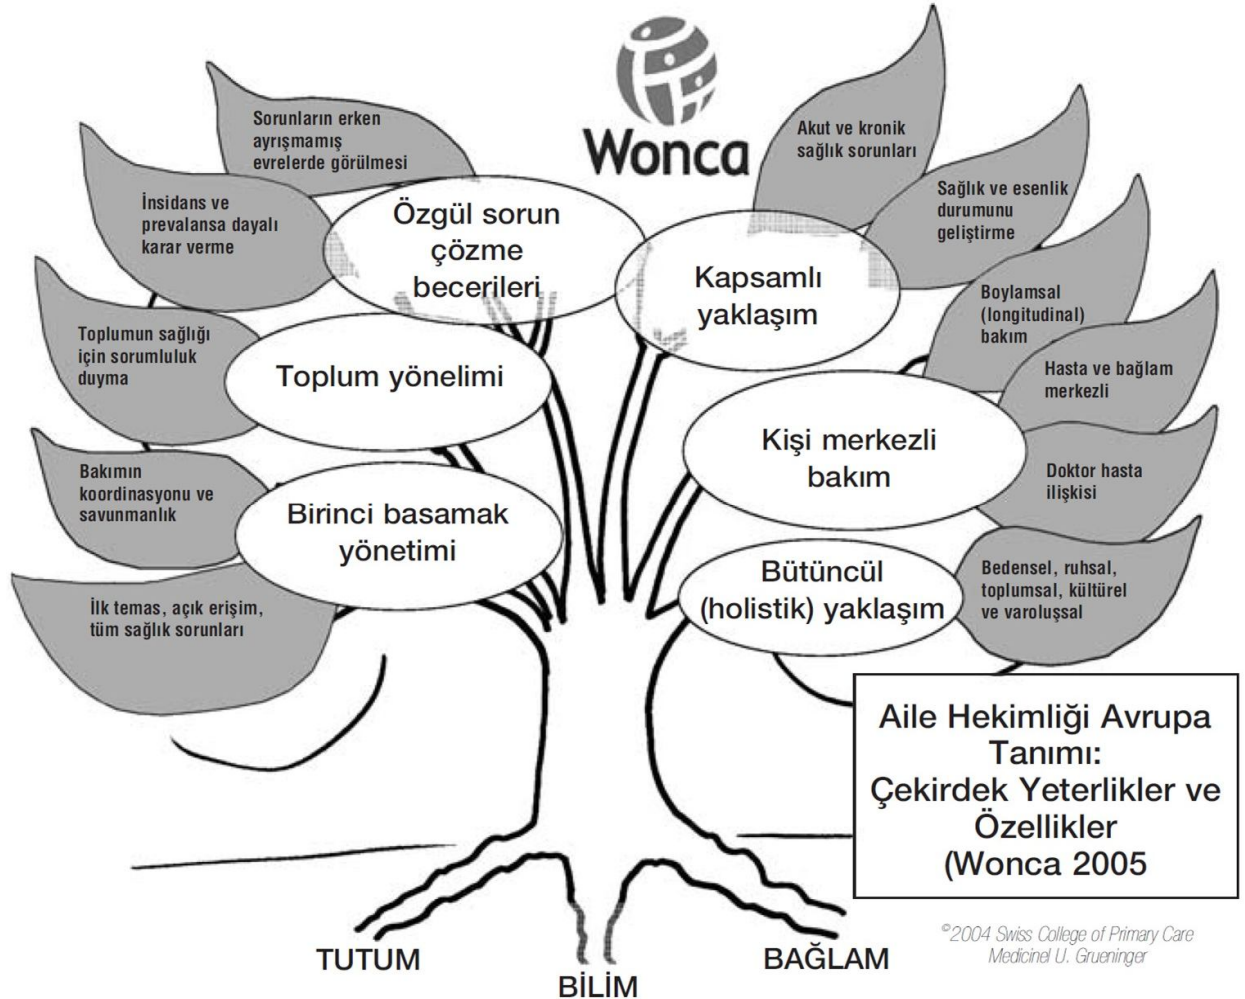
Wonca

Sorunların erken ayrışmamış evrelerde görülmesi

İnsidans ve prevalansa dayalı karar verme

Özgül sorun çözme becerileri

Toplumun sağlığı için sorumluluk duyma

Toplum yönelimi

Bakımın koordinasyonu ve savunmanlık

Birinci basamak yönetimi

İlk temas, açık erişim, tüm sağlık sorunları

Akut ve kronik sağlık sorunları

Sağlık ve esenlik durumunu geliştirme

Kapsamlı yaklaşım

Boylamsal (longitudinal) bakım

Hasta ve bağlam merkezli

Kişi merkezli bakım

Doktor hasta ilişkisi

Bütüncül (holistik) yaklaşım

Bedensel, ruhsal, toplumsal, kültürel ve varoluşsal

Aile Hekimliği Avrupa Tanımı: Çekirdek Yeterlikler ve Özellikler (Wonca 2005

©2004 Swiss College of Primary Care Medicinel U. Grueninger

TUTUM

BİLİM

BAĞLAM